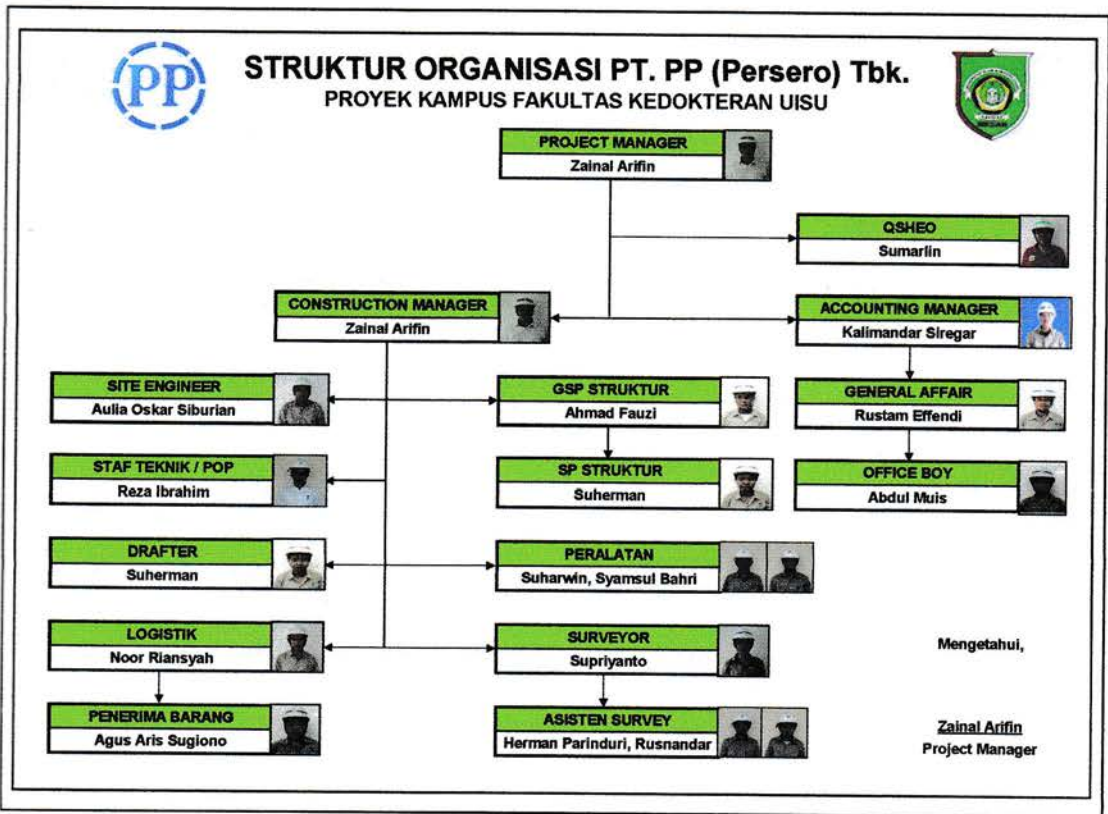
PP

STRUKTUR ORGANISASI PT. PP (Persero) Tbk.
PROYEK KAMPUS FAKULTAS KEDOKTERAN UISU

PROJECT MANAGER
Zainal Arifin

QSHEO
Sumarlin

CONSTRUCTION MANAGER
Zainal Arifin

ACCOUNTING MANAGER
Kalimandar Siregar

SITE ENGINEER
Aulia Oskar Siburian

GSP STRUKTUR
Ahmad Fauzi

GENERAL AFFAIR
Rustam Effendi

STAF TEKNIK / POP
Reza Ibrahim

SP STRUKTUR
Suherman

OFFICE BOY
Abdul Muis

DRAFTER
Suherman

PERALATAN
Suharwin, Syamsul Bahri

LOGISTIK
Noor Riansyah

SURVEYOR
Supriyanto

Mengetahui,

PENERIMA BARANG
Agus Aris Sugiono

ASISTEN SURVEY
Herman Parinduri, Rusnandar

Zainal Arifin
Project Manager